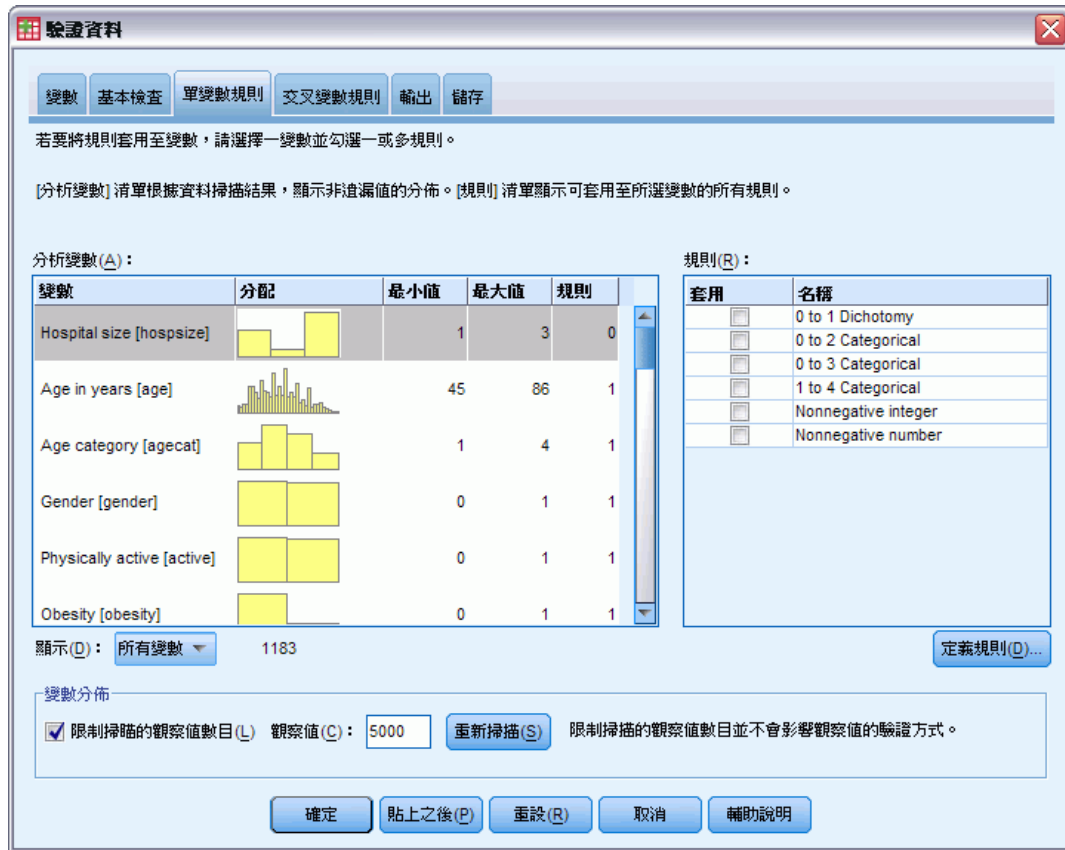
驗證資料

變數 | 基本檢查 | 單變數規則 | 交叉變數規則 | 輸出 | 儲存

若要將規則套用至變數，請選擇一變數並勾選一或多規則。

[分析變數] 清單根據資料掃描結果，顯示非遺漏值的分佈。[規則] 清單顯示可套用至所選變數的所有規則。

分析變數(A)：

| 變數 | 分配 | 最小值 | 最大值 | 規則 |
|---|---|---|---|---|
| Hospital size [hospsize] | | 1 | 3 | 0 |
| Age in years [age] | | 45 | 86 | 1 |
| Age category [agecat] | | 1 | 4 | 1 |
| Gender [gender] | | 0 | 1 | 1 |
| Physically active [active] | | 0 | 1 | 1 |
| Obesity [obesity] | | 0 | 1 | 1 |

規則(R)：

| 套用 | 名稱 |
|---|---|
| | 0 to 1 Dichotomy |
| | 0 to 2 Categorical |
| | 0 to 3 Categorical |
| | 1 to 4 Categorical |
| | Nonnegative integer |
| | Nonnegative number |

顯示(D)： 所有變數 1183

定義規則(D)...

變數分佈

限制掃瞄的觀察值數目(L) 觀察值(C)： 5000 重新掃描(S) 限制掃描的觀察值數目並不會影響觀察值的驗證方式。

確定 貼上之後(P) 重設(R) 取消 輔助說明